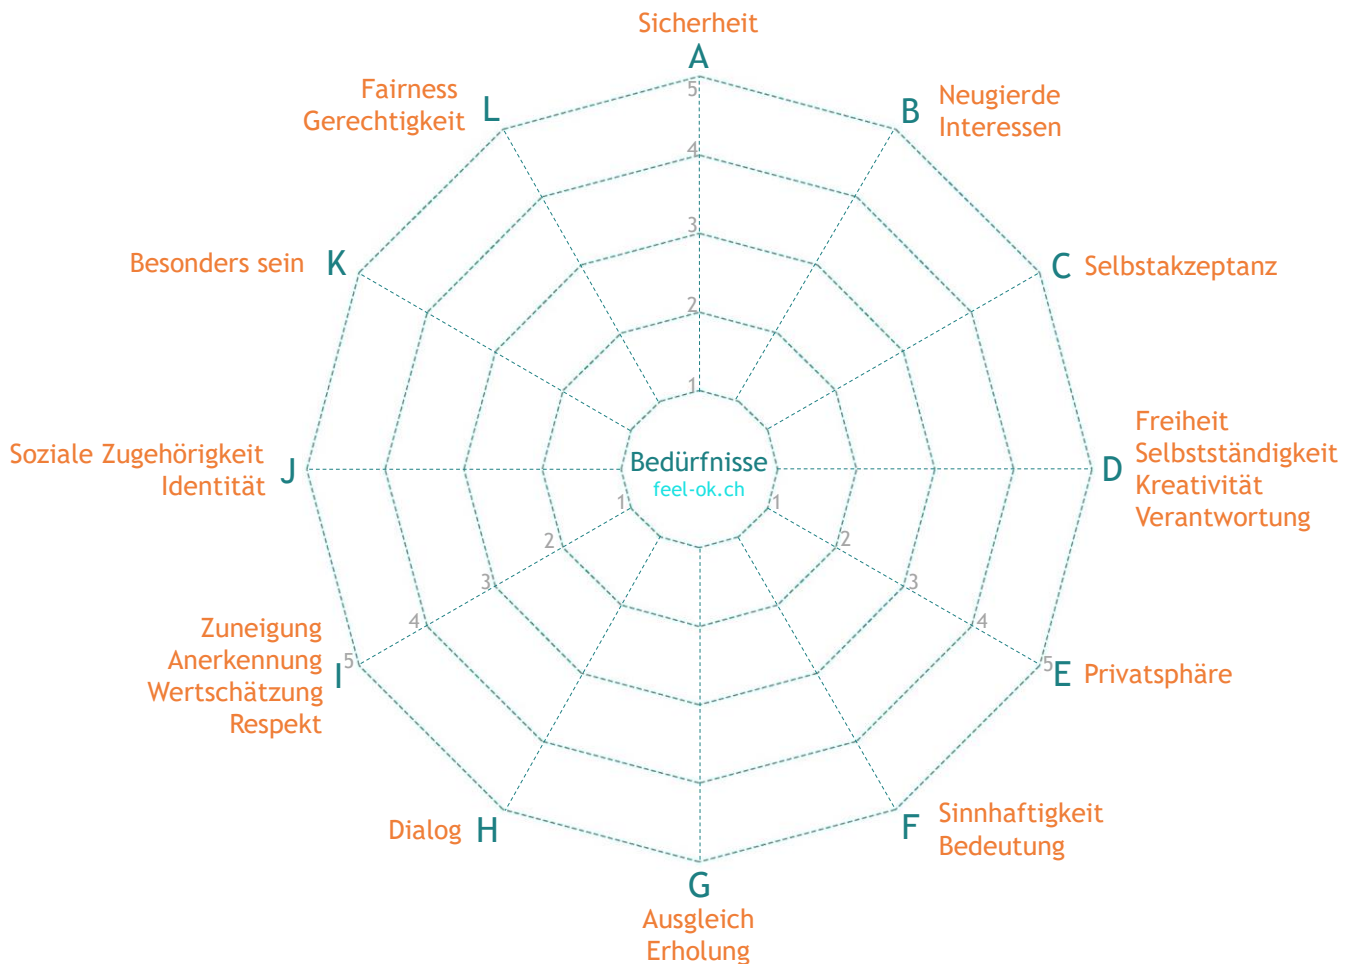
Sicherheit
A
5
4
3
2
1

B Neugierde
Interessen

C Selbstakzeptanz

Freiheit
Selbstständigkeit
D Kreativität
Verantwortung

1
2
3
4
5
E Privatsphäre

F Sinnhaftigkeit
Bedeutung

G
Ausgleich
Erholung

Dialog H

Zuneigung
Anerkennung
Wertschätzung
Respekt
I
5
4
3
2
1

Soziale Zugehörigkeit
Identität
J

Besonders sein K

Fairness
Gerechtigkeit
L

Bedürfnisse
feel-ok.ch